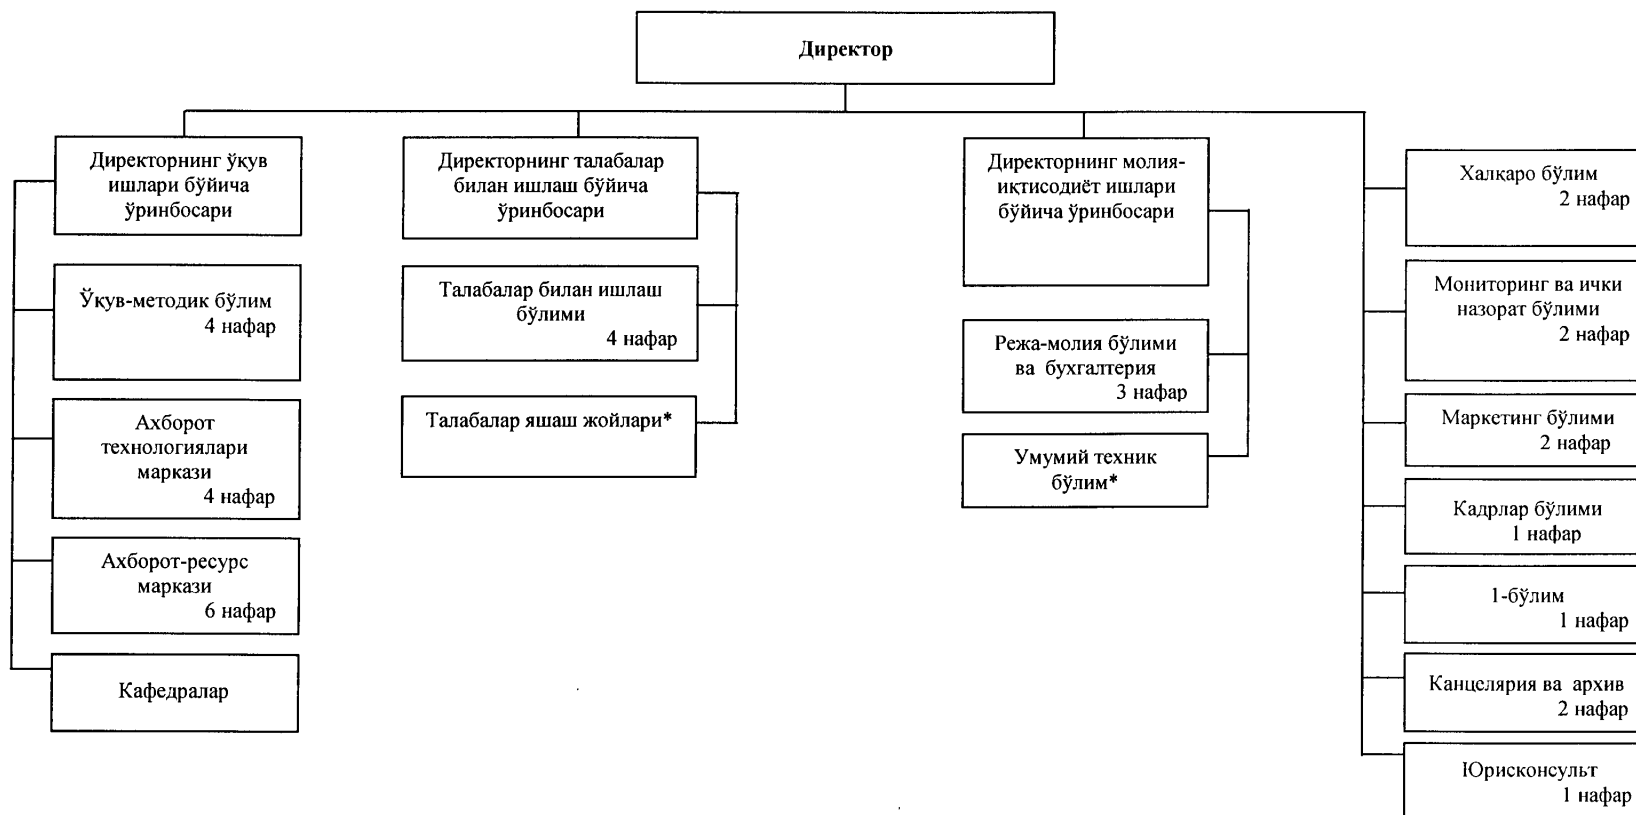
Директор

Директорнинг ўқув ишлари бўйича ўринбосари

Ўқув-методик бўлим
4 нафар

Ахборот технологиялари маркази
4 нафар

Ахборот-ресурс маркази
6 нафар

Кафедралар

Директорнинг талабалар билан ишлаш бўйича ўринбосари

Талабалар билан ишлаш бўлими
4 нафар

Талабалар яшаш жойлари*

Директорнинг молия-иқтисодиёт ишлари бўйича ўринбосари

Режа-молия бўлими ва бухгалтерия
3 нафар

Умумий техник бўлим*

Халқаро бўлим
2 нафар

Мониторинг ва ички назорат бўлими
2 нафар

Маркетинг бўлими
2 нафар

Кадрлар бўлими
1 нафар

1-бўлим
1 нафар

Канцелярия ва архив
2 нафар

Юрисконсульт
1 нафар